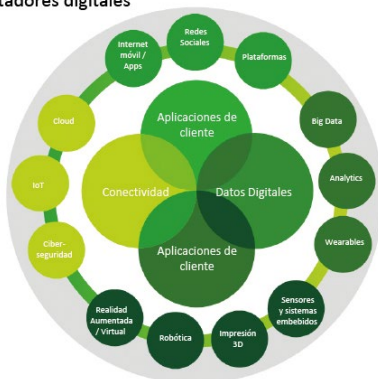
tadores digitales

Internet móvil / Apps

Redes Sociales

Plataformas

Big Data

Analytics

Wearables

Sensores y sistemas embebidos

Impresión 3D

Robótica

Realidad Aumentada / Virtual

Ciber-seguridad

IoT

Cloud

Aplicaciones de cliente

Conectividad

Datos Digitales

Aplicaciones de cliente